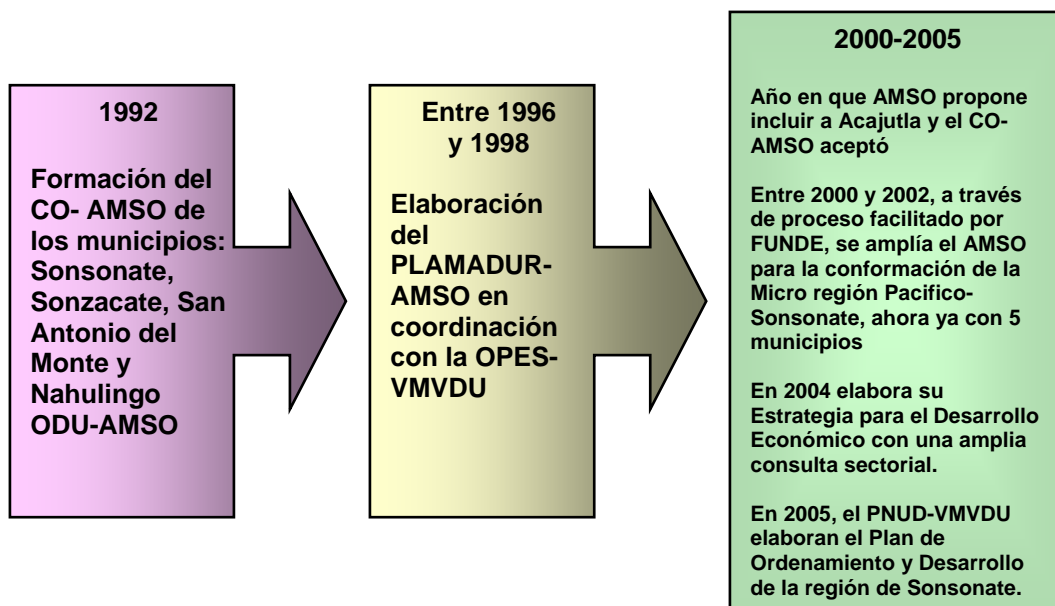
1992

Formación del CO- AMSO de los municipios: Sonsonate, Sonzacate, San Antonio del Monte y Nahulingo ODU-AMSO

Entre 1996 y 1998

Elaboración del PLAMADUR-AMSO en coordinación con la OPES-VMVDU

2000-2005

Año en que AMSO propone incluir a Acajutla y el CO-AMSO aceptó

Entre 2000 y 2002, a través de proceso facilitado por FUNDE, se amplía el AMSO para la conformación de la Micro región Pacifico-Sonsonate, ahora ya con 5 municipios

En 2004 elabora su Estrategia para el Desarrollo Económico con una amplia consulta sectorial.

En 2005, el PNUD-VMVDU elaboran el Plan de Ordenamiento y Desarrollo de la región de Sonsonate.